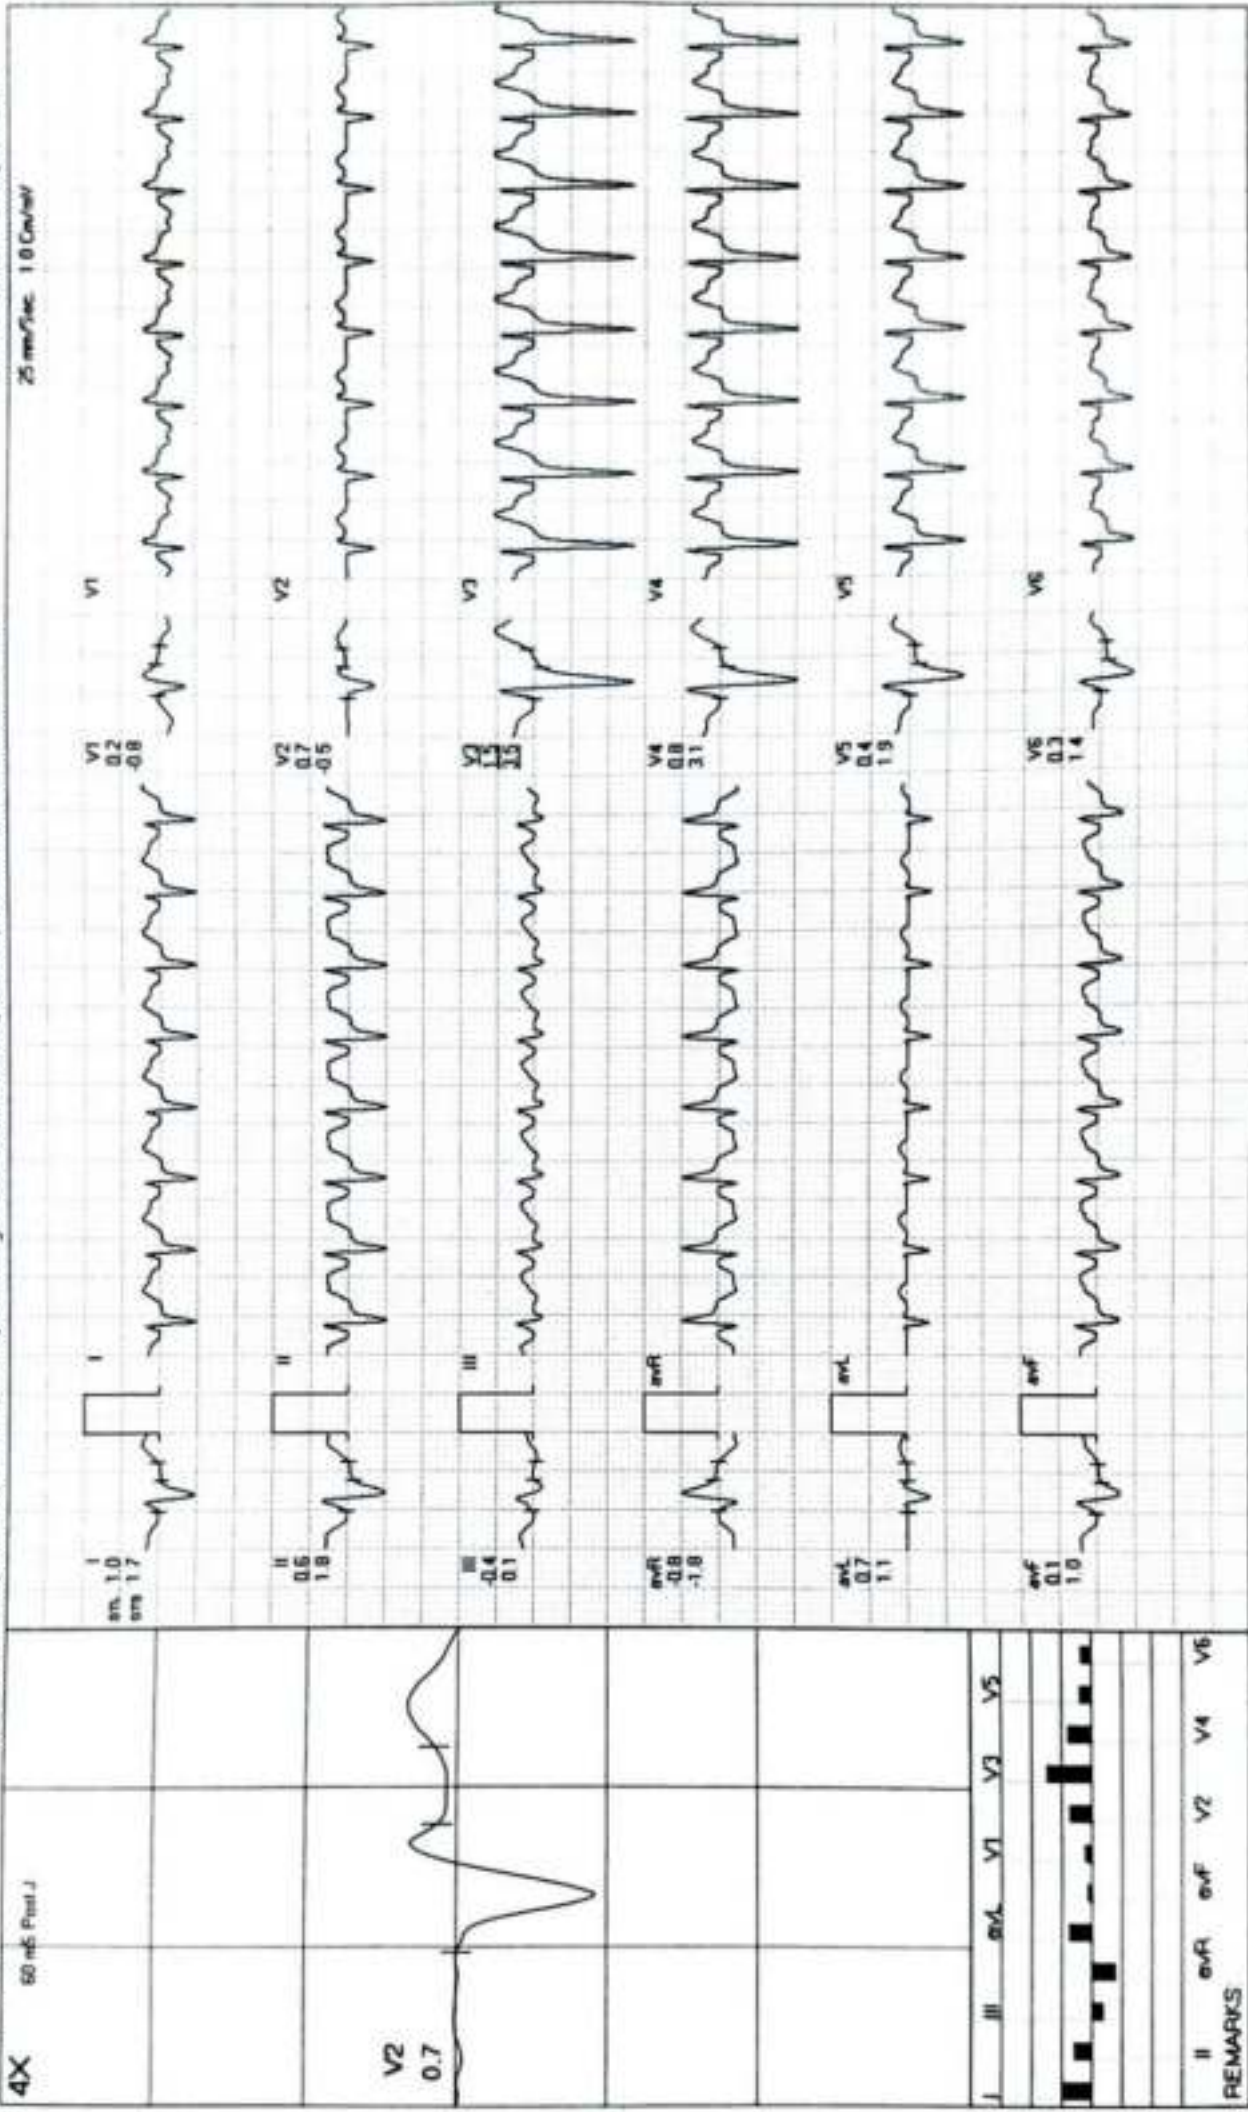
4X
60 mS Post J
V2
0.7

I III aVL V1 V3 V5
II aVR aVF V2 V4 V6
REMARKS

I
sm 1.0
sts 1.7
I

II
0.6
1.8
II

III
-0.4
0.1
III

aVR
-0.8
-1.8
aVR

aVL
0.7
1.1
aVL

aVF
0.1
1.0
aVF

V1
0.2
-0.8
V1

V2
0.7
-0.5
V2

V3
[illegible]
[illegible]
V3

V4
0.8
3.1
V4

V5
0.4
1.9
V5

V6
0.3
1.4
V6

25 mm/Sec 1.0 Cm/mV